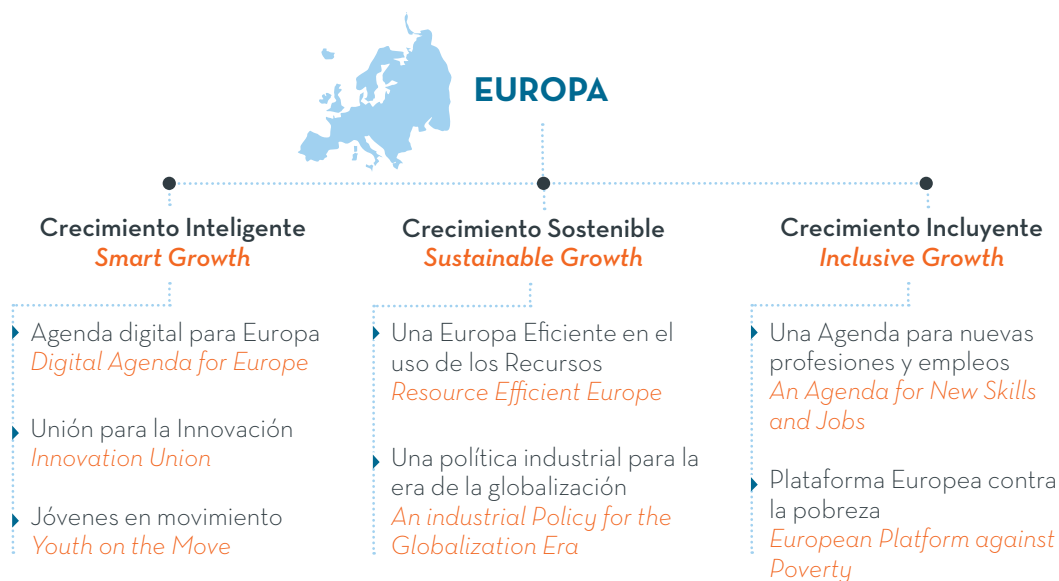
EUROPA

Crecimiento Inteligente
Smart Growth

Agenda digital para Europa
Digital Agenda for Europe

Unión para la Innovación
Innovation Union

Jóvenes en movimiento
Youth on the Move

Crecimiento Sostenible
Sustainable Growth

Una Europa Eficiente en el uso de los Recursos
Resource Efficient Europe

Una política industrial para la era de la globalización
An industrial Policy for the Globalization Era

Crecimiento Incluyente
Inclusive Growth

Una Agenda para nuevas profesiones y empleos
An Agenda for New Skills and Jobs

Plataforma Europea contra la pobreza
European Platform against Poverty